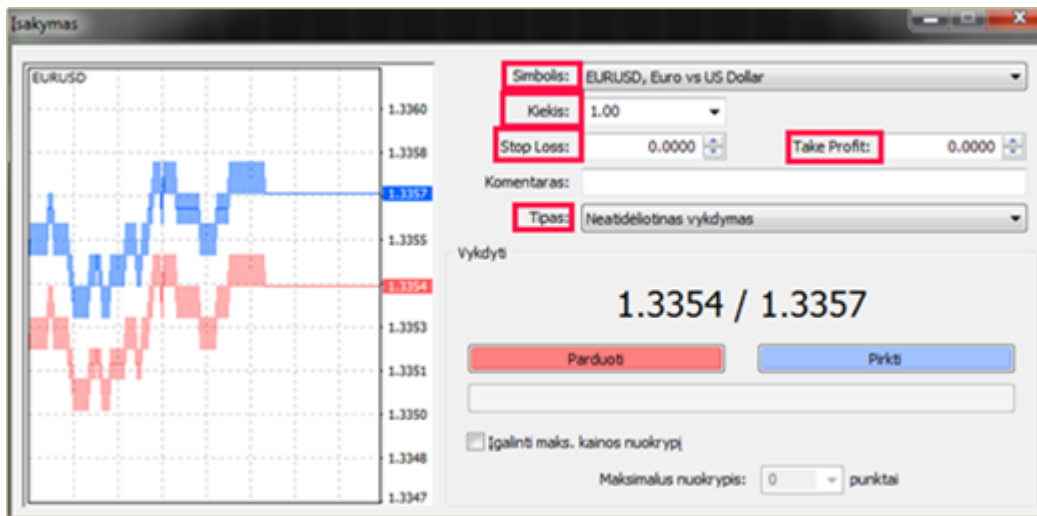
Įsakymas

EURUSD

1.3360
1.3358
1.3357
1.3355
1.3354
1.3353
1.3351
1.3350
1.3348
1.3347

Simbolis: EURUSD, Euro vs US Dollar

Kiekis: 1.00

Stop Loss: 0.0000

Take Profit: 0.0000

Komentaras:

Tipas: Neatidėliotinas vykdymas

Vykdyti

1.3354 / 1.3357

Parduoti

Pirkti

Įgalinti maks. kainos nuokrypį

Maksimalus nuokrypis: 0 punktai